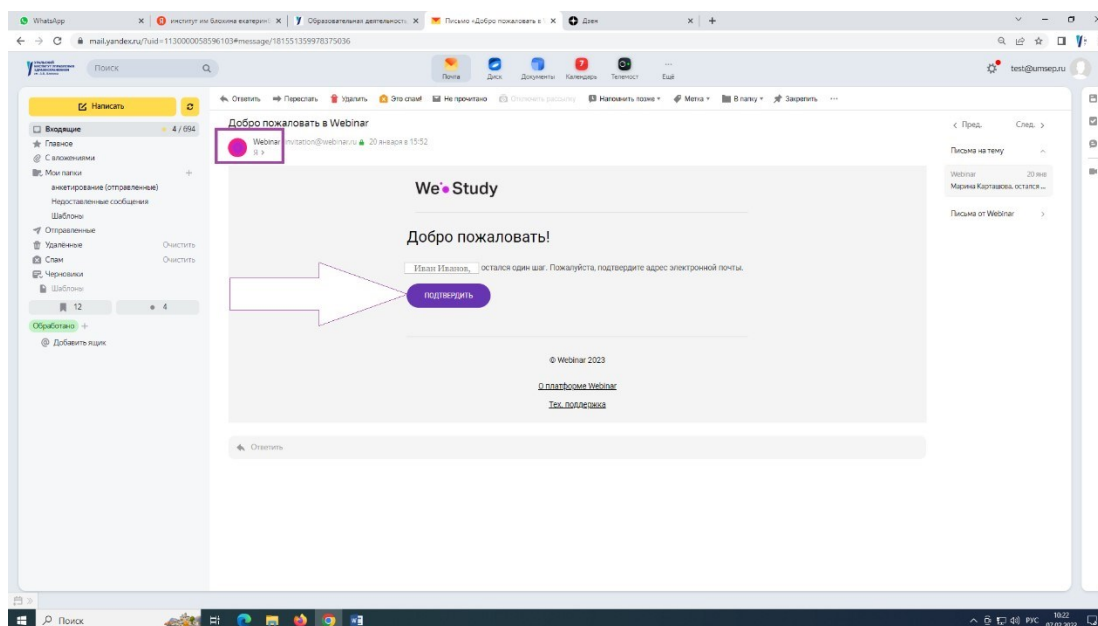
WhatsApp | институт им Блохина екатерин | Образовательная деятельност | Письмо «Добро пожаловать в | Дзен

mail.yandex.ru/?uid=1130000058596103#message/181551359978375036

Поиск

Почта Диск Документы Календарь Телемост Ещё

test@umsep.ru

Написать

Входящие 4 / 694
Главное
С вложениями
Мои папки
анкетирование (отправленные)
Недоставленные сообщения
Шаблоны
Отправленные
Удалённые Очистить
Спам Очистить
Черновики
Шаблоны
12
4
Обработано
Добавить ящик

Ответить Переслать Удалить Это спам! Не прочитано Отписаться от рассылки Напомнить позже Метка В папку Закрепить

Добро пожаловать в Webinar

Webinar invitation@webinar.ru 20 января в 15:52
Я

We Study

Добро пожаловать!

Иван Иванов, остался один шаг. Пожалуйста, подтвердите адрес электронной почты.

ПОДТВЕРДИТЬ

© Webinar 2023

О платформе Webinar

Тех. поддержка

Ответить

Пред. След.

Письма на тему

Webinar 20 янв
Марина Карташова, остался...

Письма от Webinar

Поиск

РУС 10:22